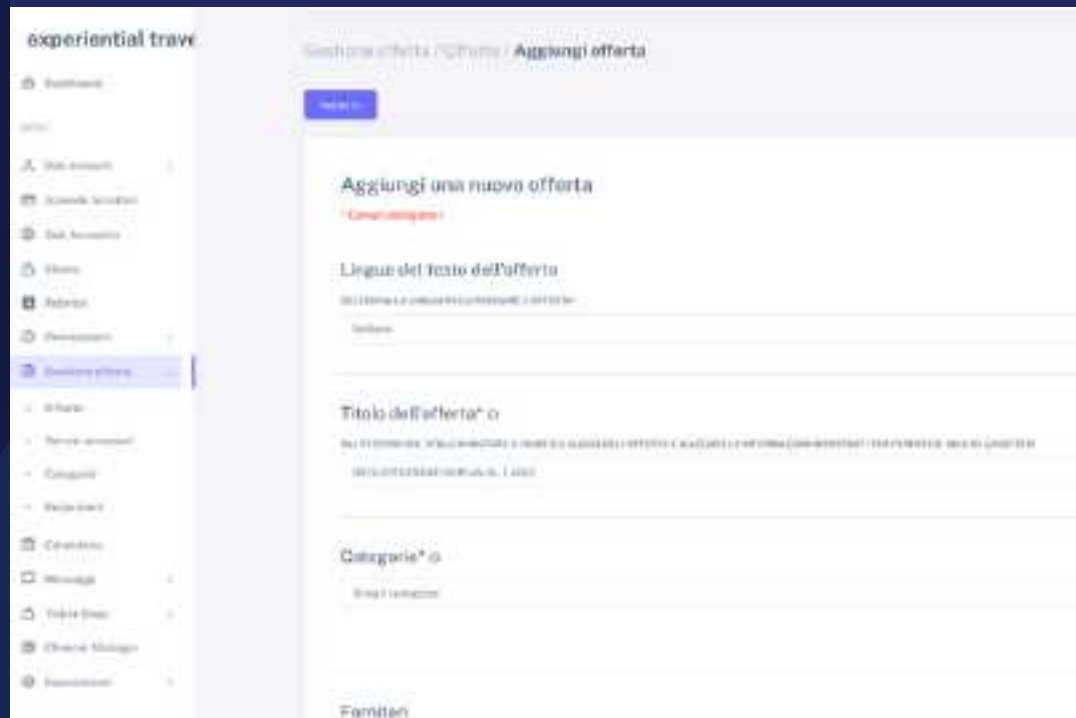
experiential trave

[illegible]

Gestione offerta / Offerte / Aggiungi offerta

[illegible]

Aggiungi una nuova offerta

* Campi obbligatori

Lingua del testo dell'offerta

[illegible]

Italiano

Titolo dell'offerta*

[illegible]

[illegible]

Categorie*

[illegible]

Fornitori